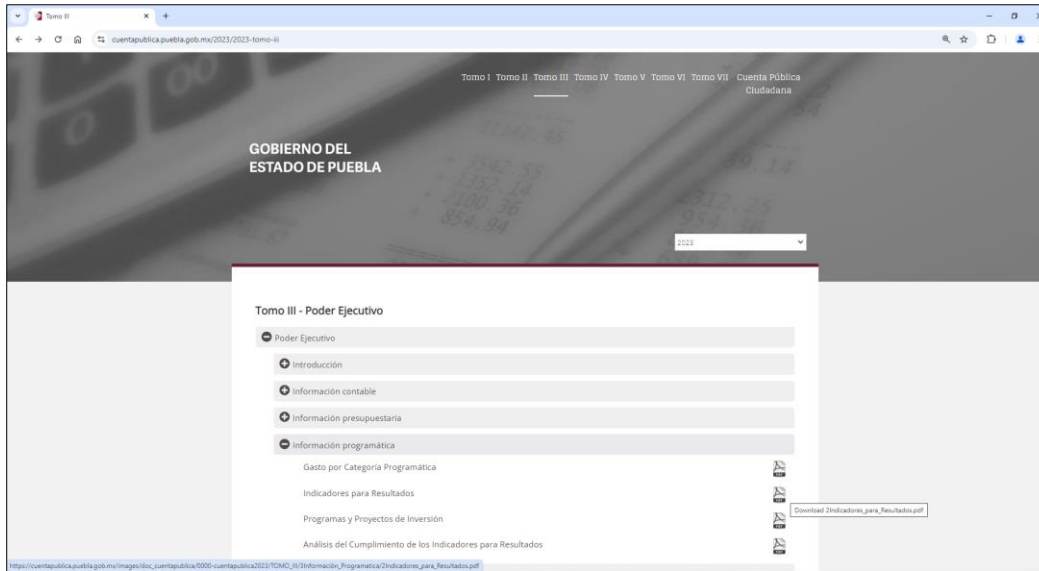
Tomo III
cuentapublica.puebla.gob.mx/2023/2023-tomo-iii

Tomo I Tomo II Tomo III Tomo IV Tomo V Tomo VI Tomo VII Cuenta Pública Ciudadana

GOBIERNO DEL ESTADO DE PUEBLA

2023

Tomo III - Poder Ejecutivo

Poder Ejecutivo

Introducción

Información contable

Información presupuestaria

Información programática

Gasto por Categoría Programática

Indicadores para Resultados

Programas y Proyectos de Inversión

Análisis del Cumplimiento de los Indicadores para Resultados

Download 2Indicadores_para_Resultados.pdf

https://cuentapublica.puebla.gob.mx/images/doc_cuentapublica/0000-cuentapublica2023/TOMO_III/3Información_Programatica/2Indicadores_para_Resultados.pdf